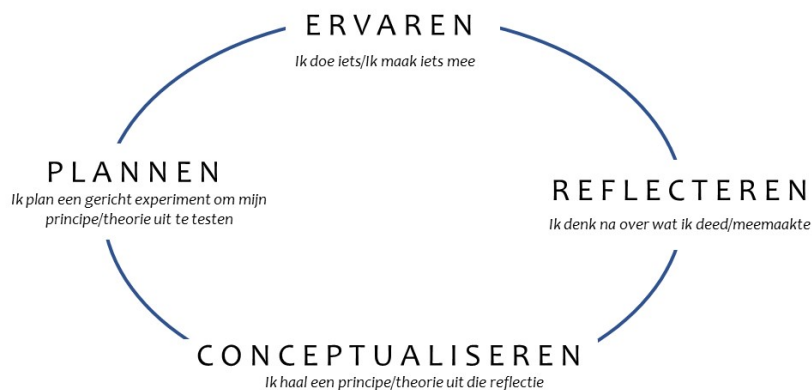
ERVAREN
Ik doe iets/Ik maak iets mee

REFLECTEREN
Ik denk na over wat ik deed/meemaakte

CONCEPTUALISEREN
Ik haal een principe/theorie uit die reflectie

PLANNEN
Ik plan een gericht experiment om mijn principe/theorie uit te testen